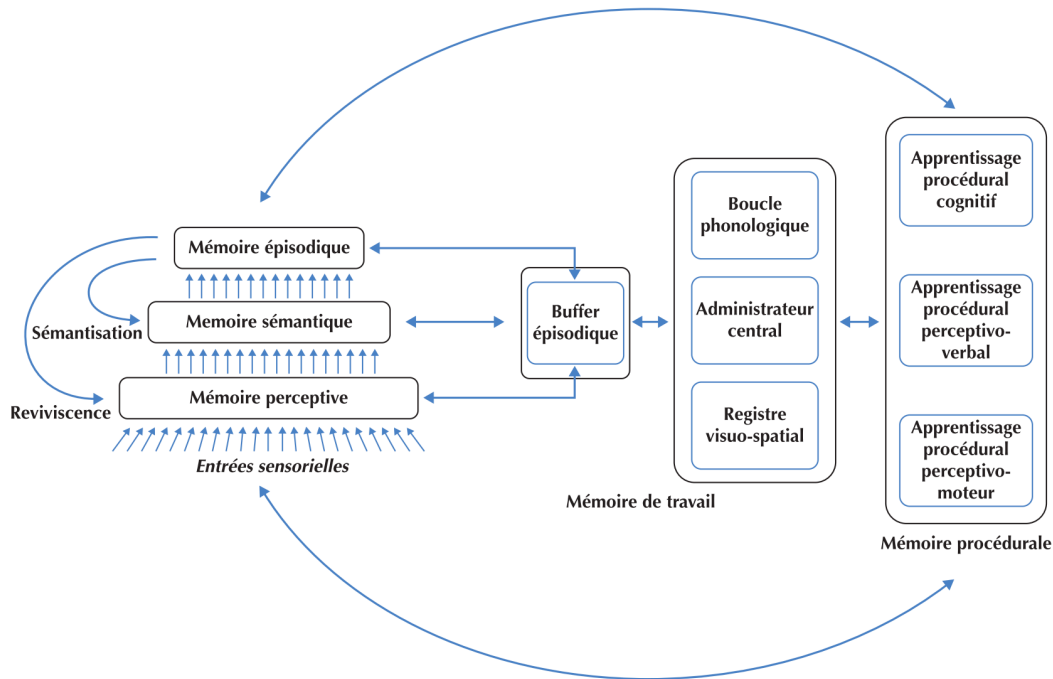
Mémoire épisodique

Memoire sémantique

Mémoire perceptive

Sémantisation

Reviviscence

Entrées sensorielles

Buffer épisodique

Boucle phonologique

Administrateur central

Registre visuo-spatial

Mémoire de travail

Apprentissage procédural cognitif

Apprentissage procédural perceptivo-verbal

Apprentissage procédural perceptivo-moteur

Mémoire procédurale